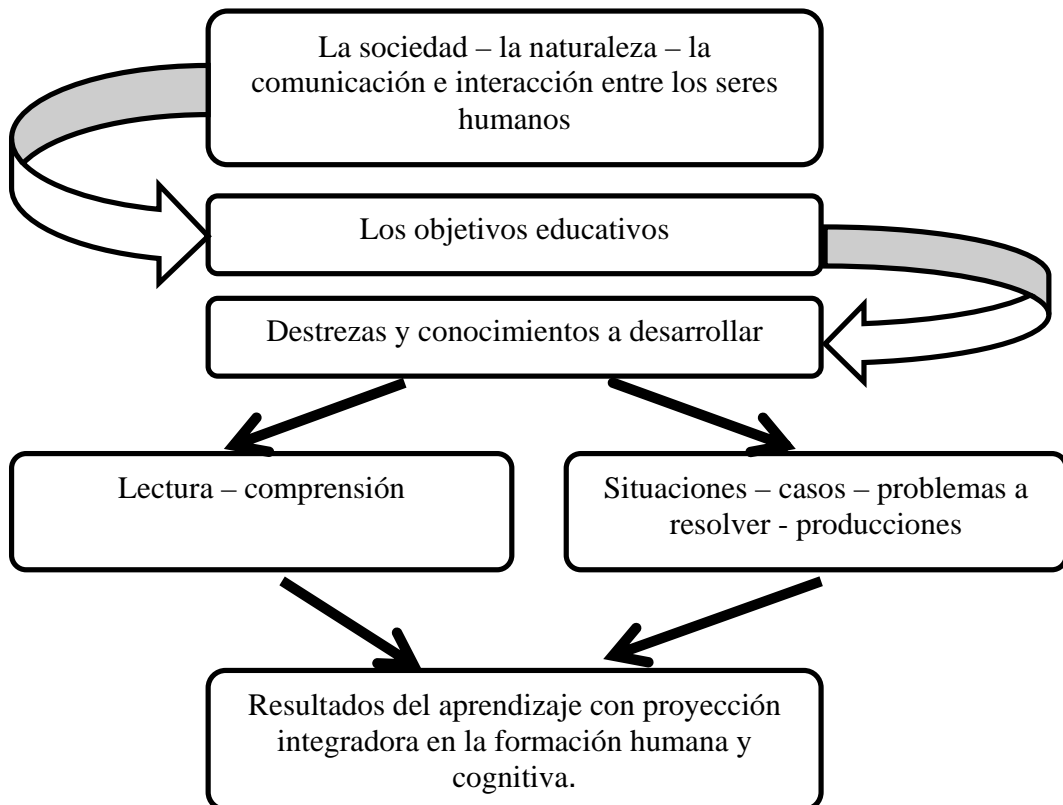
La sociedad – la naturaleza – la comunicación e interacción entre los seres humanos

Los objetivos educativos

Destrezas y conocimientos a desarrollar

Lectura – comprensión

Situaciones – casos – problemas a resolver - producciones

Resultados del aprendizaje con proyección integradora en la formación humana y cognitiva.